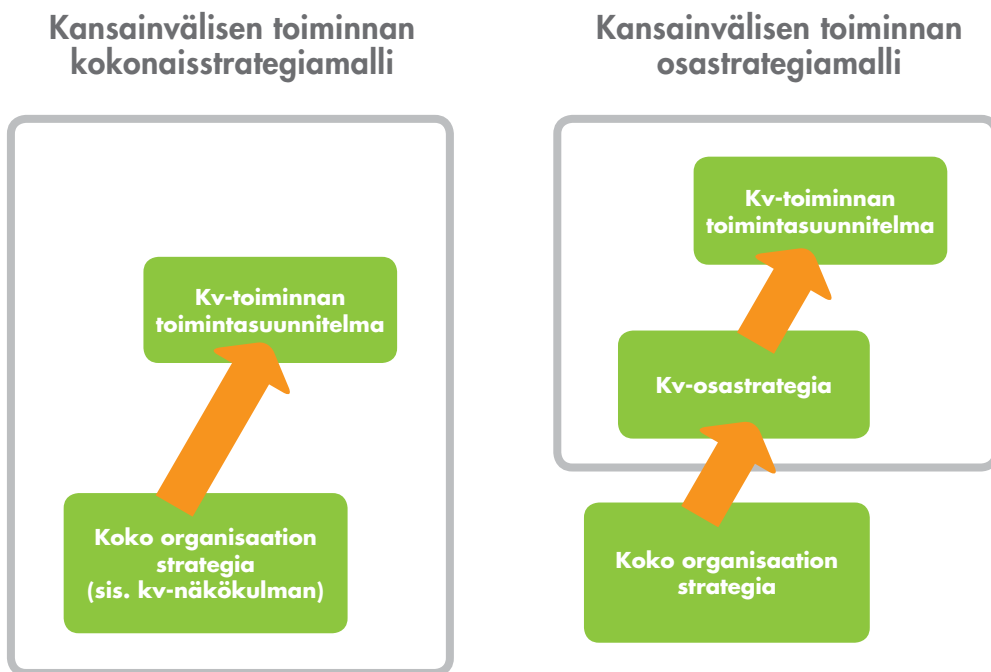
Kansainvälisen toiminnan kokonaisstrategiamalli

Kv-toiminnan toimintasuunnitelma

Koko organisaation strategia (sis. kv-näkökulman)

Kansainvälisen toiminnan osastrategiamalli

Kv-toiminnan toimintasuunnitelma

Kv-osastrategia

Koko organisaation strategia